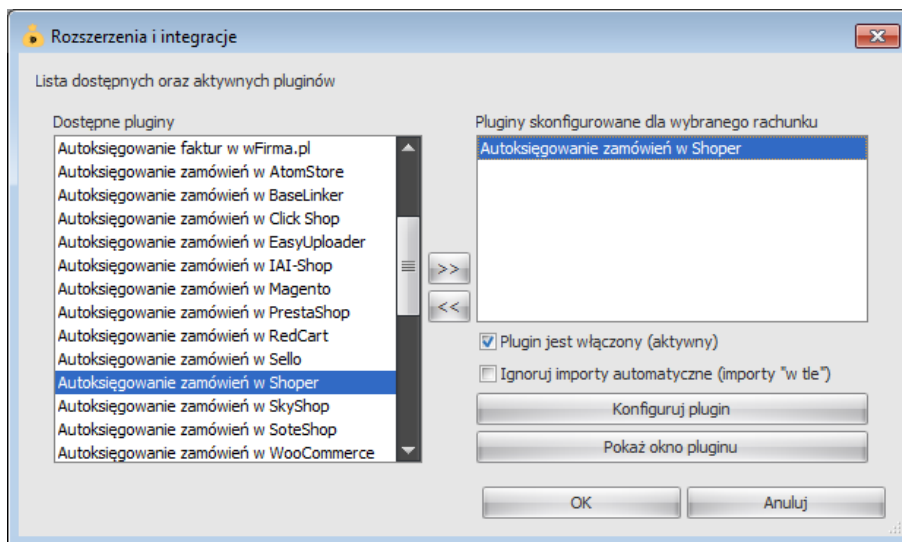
Rozszerzenia i integracje

Lista dostępnych oraz aktywnych pluginów

Dostępne pluginy

Autoksięgowanie faktur w wFirma.pl
Autoksięgowanie zamówień w AtomStore
Autoksięgowanie zamówień w BaseLinker
Autoksięgowanie zamówień w Click Shop
Autoksięgowanie zamówień w EasyUploader
Autoksięgowanie zamówień w IAI-Shop
Autoksięgowanie zamówień w Magento
Autoksięgowanie zamówień w PrestaShop
Autoksięgowanie zamówień w RedCart
Autoksięgowanie zamówień w Sello
Autoksięgowanie zamówień w Shoper
Autoksięgowanie zamówień w SkyShop
Autoksięgowanie zamówień w SoteShop
Autoksięgowanie zamówień w WooCommerce

>>
<<

Pluginy skonfigurowane dla wybranego rachunku

Autoksięgowanie zamówień w Shoper

Plugin jest włączony (aktywny)
Ignoruj importy automatyczne (importy "w tle")

Konfiguruj plugin
Pokaż okno pluginu

OK
Anuluj